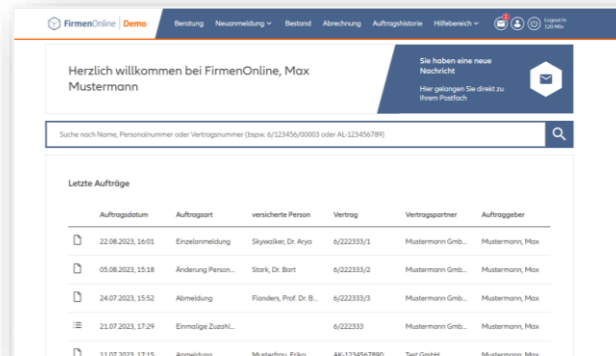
FirmenOnline | Demo

Beratung Neuanmeldung Bestand Abrechnung Auftragshistorie Hilfebereich

1

Logout in 120 Min.

Herzlich willkommen bei FirmenOnline, Max Mustermann

Sie haben eine neue Nachricht

Hier gelangen Sie direkt zu Ihrem Postfach

Suche nach Name, Personalnummer oder Vertragsnummer (bspw. 6/123456/00003 oder AL-123456789)

Letzte Aufträge

| | Auftragsdatum | Auftragsart | versicherte Person | Vertrag | Vertragspartner | Auftraggeber |
|---|---|---|---|---|---|---|
| | 22.08.2023, 16:01 | Einzelanmeldung | Skywalker, Dr. Arya | 6/222333/1 | Mustermann Gmb... | Mustermann, Max |
| | 05.08.2023, 15:18 | Änderung Person... | Stark, Dr. Bart | 6/222333/2 | Mustermann Gmb... | Mustermann, Max |
| | 24.07.2023, 15:52 | Abmeldung | Flanders, Prof. Dr. B... | 6/222333/3 | Mustermann Gmb... | Mustermann, Max |
| | 21.07.2023, 17:29 | Einmalige Zuzahl... | | 6/222333 | Mustermann Gmb... | Mustermann, Max |
| | 11.07.2023, 17:15 | Anmeldung | Musterfrau, Erika | AK-1234567890 | Test GmbH | Mustermann, Max |